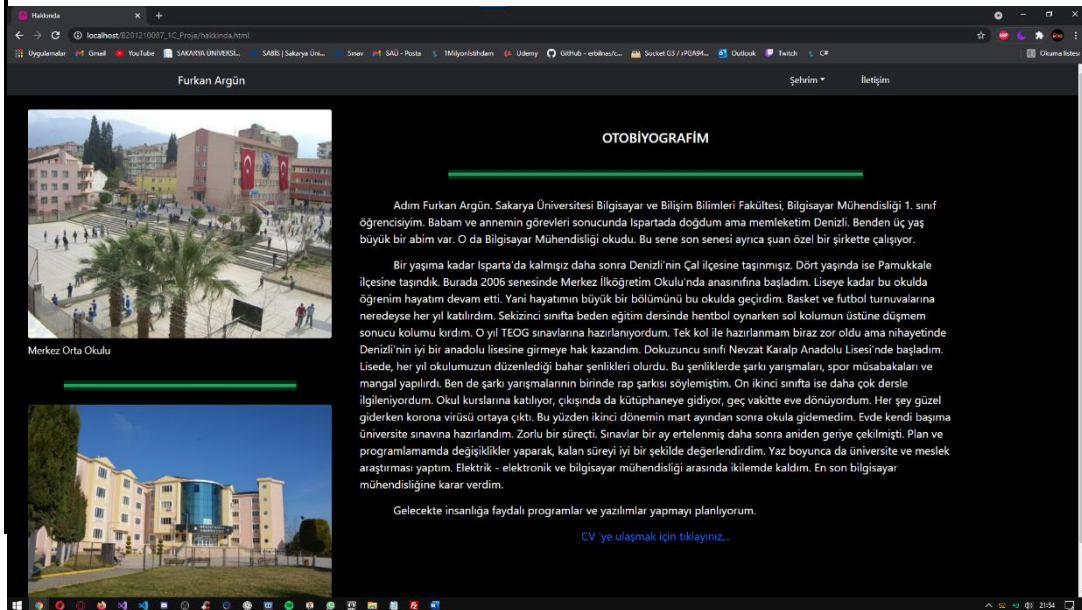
Hakkında

localhost/B201210087_1C_Proje/hakkinda.html

Uygulamalar Gmail YouTube SAKARYA ÜNİVERSİ... SABİS | Sakarya Üni... Sınav SAÜ - Posta 1Milyonistihdam Udemy GitHub - erbilnas/c... Socket C# / rPGA94... Outlook Twitch C# Okuma listesi

Furkan Argün

Şehrim ▾ İletişim

Merkez Orta Okulu

OTOBİYOGRAFİM

Adım Furkan Argün. Sakarya Üniversitesi Bilgisayar ve Bilişim Bilimleri Fakültesi, Bilgisayar Mühendisliği 1. sınıf öğrencisiyim. Babam ve annemin görevleri sonucunda Ispartada doğdum ama memleketim Denizli. Benden üç yaş büyük bir abim var. O da Bilgisayar Mühendisliği okudu. Bu sene son senesi ayrıca şuan özel bir şirkette çalışıyor.

Bir yaşıma kadar Isparta'da kalmışız daha sonra Denizli'nin Çal ilçesine taşınmışız. Dört yaşında ise Pamukkale ilçesine taşındık. Burada 2006 senesinde Merkez İlköğretim Okulu'nda anasınıfına başladım. Liseye kadar bu okulda öğrenim hayatım devam etti. Yani hayatımın büyük bir bölümünü bu okulda geçirdim. Basket ve futbol turnuvalarına neredeyse her yıl katılırdım. Sekizinci sınıfta beden eğitim dersinde hentbol oynarken sol kolumun üstüne düşmem sonucu kolumu kırdım. O yıl TEOG sınavlarına hazırlanıyordum. Tek kol ile hazırlanmam biraz zor oldu ama nihayetinde Denizli'nin iyi bir anadolu lisesine girmeye hak kazandım. Dokuzuncu sınıfı Nevzat Karalp Anadolu Lisesi'nde başladım. Lisede, her yıl okulumuzun düzenlediği bahar şenlikleri olurdu. Bu şenliklerde şarkı yarışmaları, spor müsabakaları ve mangal yapılırdı. Ben de şarkı yarışmalarının birinde rap şarkısı söylemiştim. On ikinci sınıfta ise daha çok dersle ilgileniyordum. Okul kurslarına katılıyor, çıkışında da kütüphaneye gidiyor, geç vakitte eve dönüyordum. Her şey güzel giderken korona virüsü ortaya çıktı. Bu yüzden ikinci dönemin mart ayından sonra okula gidemedim. Evde kendi başıma üniversite sınavına hazırlandım. Zorlu bir süreçti. Sınavlar bir ay ertelenmiş daha sonra aniden geriye çekilmişti. Plan ve programlamamda değişiklikler yaparak, kalan süreyi iyi bir şekilde değerlendirdim. Yaz boyunca da üniversite ve meslek araştırması yaptım. Elektrik - elektronik ve bilgisayar mühendisliği arasında ikilemde kaldım. En son bilgisayar mühendisliğine karar verdim.

Gelecekte insanlığa faydalı programlar ve yazılımlar yapmayı planlıyorum.

CV 'ye ulaşmak için tıklayınız...

21:54